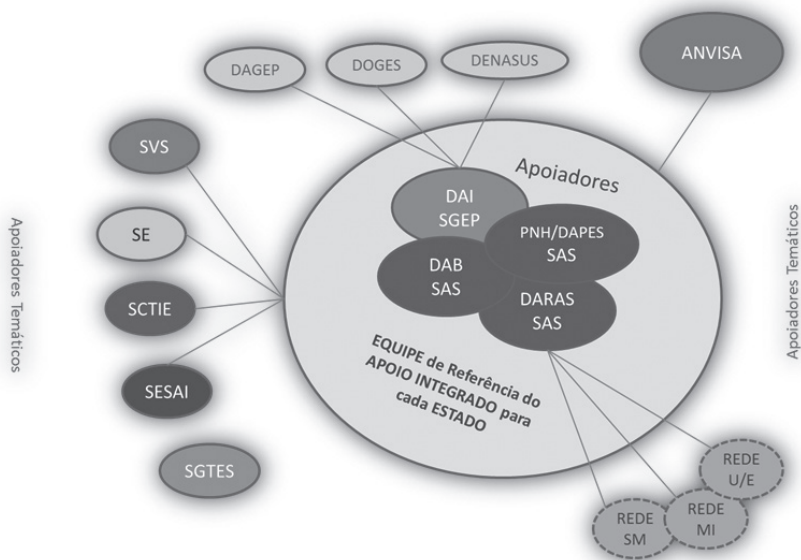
DAGEP

DOGES

DENASUS

ANVISA

SVS

SE

SCTIE

SESAI

SGTES

Apoiadores Temáticos

Apoiadores

DAI
SGEP

PNH/DAPES
SAS

DAB
SAS

DARAS
SAS

EQUIPE de Referência do APOIO INTEGRADO para cada ESTADO

Apoiadores Temáticos

REDE
U/E

REDE
MI

REDE
SM